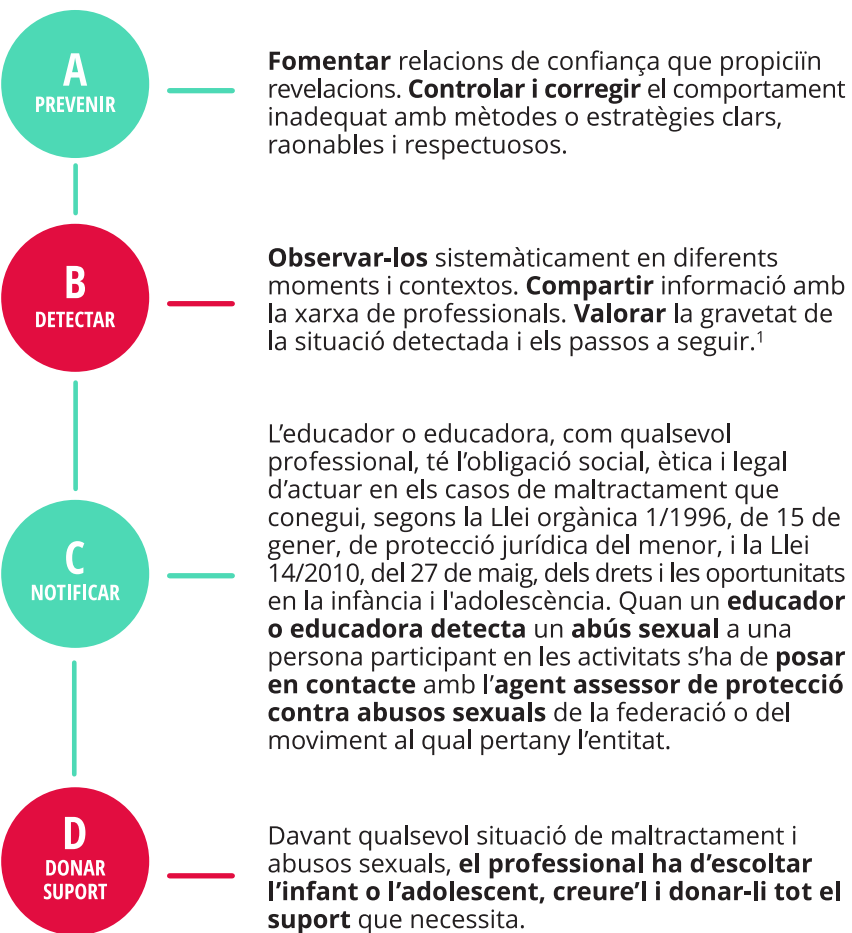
A
PREVENIR

Fomentar relacions de confiança que propiciïn revelacions. Controlar i corregir el comportament inadequat amb mètodes o estratègies clars, raonables i respectuosos.

B
DETECTAR

Observar-los sistemàticament en diferents moments i contextos. Compartir informació amb la xarxa de professionals. Valorar la gravetat de la situació detectada i els passos a seguir.$^1$

C
NOTIFICAR

L'educador o educadora, com qualsevol professional, té l'obligació social, ètica i legal d'actuar en els casos de maltractament que conegui, segons la Llei orgànica 1/1996, de 15 de gener, de protecció jurídica del menor, i la Llei 14/2010, del 27 de maig, dels drets i les oportunitats en la infància i l'adolescència. Quan un educador o educadora detecta un abús sexual a una persona participant en les activitats s'ha de posar en contacte amb l'agent assessor de protecció contra abusos sexuals de la federació o del moviment al qual pertany l'entitat.

D
DONAR SUPORT

Davant qualsevol situació de maltractament i abusos sexuals, el professional ha d'escoltar l'infant o l'adolescent, creure'l i donar-li tot el suport que necessita.